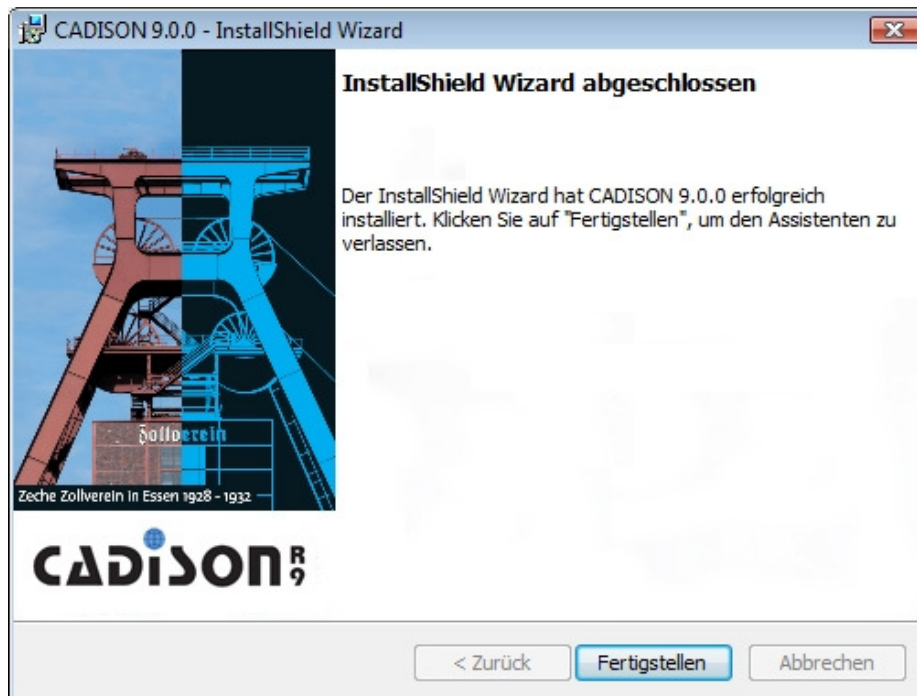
CADISON 9.0.0 - InstallShield Wizard

InstallShield Wizard abgeschlossen

Der InstallShield Wizard hat CADISON 9.0.0 erfolgreich installiert. Klicken Sie auf "Fertigstellen", um den Assistenten zu verlassen.

Zollverein

Zeche Zollverein in Essen 1928 - 1932

CADISON R9

< Zurück

Fertigstellen

Abbrechen